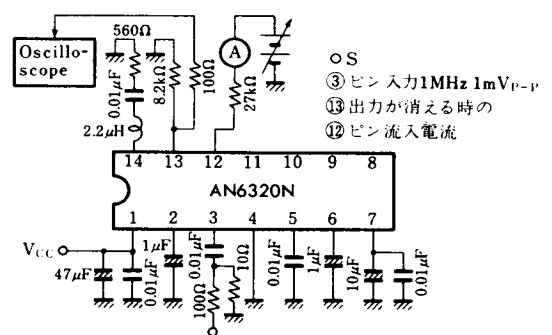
Oscilloscope

560Ω

0.01μF

8.2kΩ

100Ω

2.2μH

A

27kΩ

○S

③ピン入力1MHz 1mV$_{P-P}$

⑬出力が消える時の

⑫ピン流入電流

14 13 12 11 10 9 8

AN6320N

1 2 3 4 5 6 7

V$_{CC}$

47μF

0.01μF

1μF

0.01μF

100Ω

10Ω

0.01μF

1μF

10μF

0.01μF

S